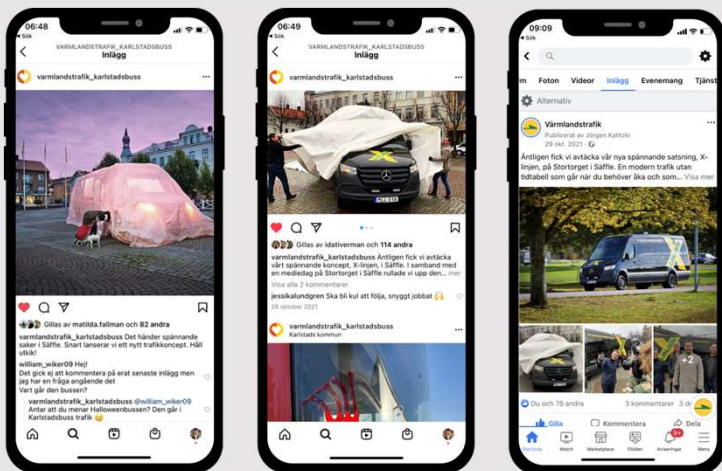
06:48
◂ Sök
VARMLANDSTRAFIK_KARLSTADSBUSS
Inlägg
varmlandstrafik_karlstadsbuss

Gillas av matilda.fallman och 82 andra
varmlandstrafik_karlstadsbuss Det händer spännande saker i Säffle. Snart lanserar vi ett nytt trafikkoncept. Håll utkik!
william_wiker09 Hej!
Det gick ej att kommentera på erat senaste inlägg men jag har en fråga angående det
Vart går den bussen?
varmlandstrafik_karlstadsbuss @william_wiker09 Antar att du menar Halloweenbussen? Den går i Karlstadsbuss trafik

06:49
◂ Sök
VARMLANDSTRAFIK_KARLSTADSBUSS
Inlägg
varmlandstrafik_karlstadsbuss
X
MLL 23A
Gillas av idativerman och 114 andra
varmlandstrafik_karlstadsbuss Äntligen fick vi avtäcka vårt nya spännande koncept, X-linjen, i Säffle. I samband med en mediedag på Stortorget i Säffle rullade vi upp den... mer
Visa alla 2 kommentarer
jessikalundgren Ska bli kul att följa, snyggt jobbat 🙌
28 oktober 2021
varmlandstrafik_karlstadsbuss
Karlstads kommun

09:09
◂ Sök
m Foton Videor Inlägg Evenemang Tjänst
Alternativ
Värmlandstrafik
Publicerat av Jörgen Kalitzki
29 okt. 2021
Äntligen fick vi avtäcka vår nya spännande satsning, X-linjen, på Stortorget i Säffle. En modern trafik utan tidtabell som går när du behöver åka och som... Visa mer
+2
Du och 75 andra 3 kommentarer 3 de
Gilla Kommentera Dela
Startsida Watch Marketplace Flöden Aviseringar Meny